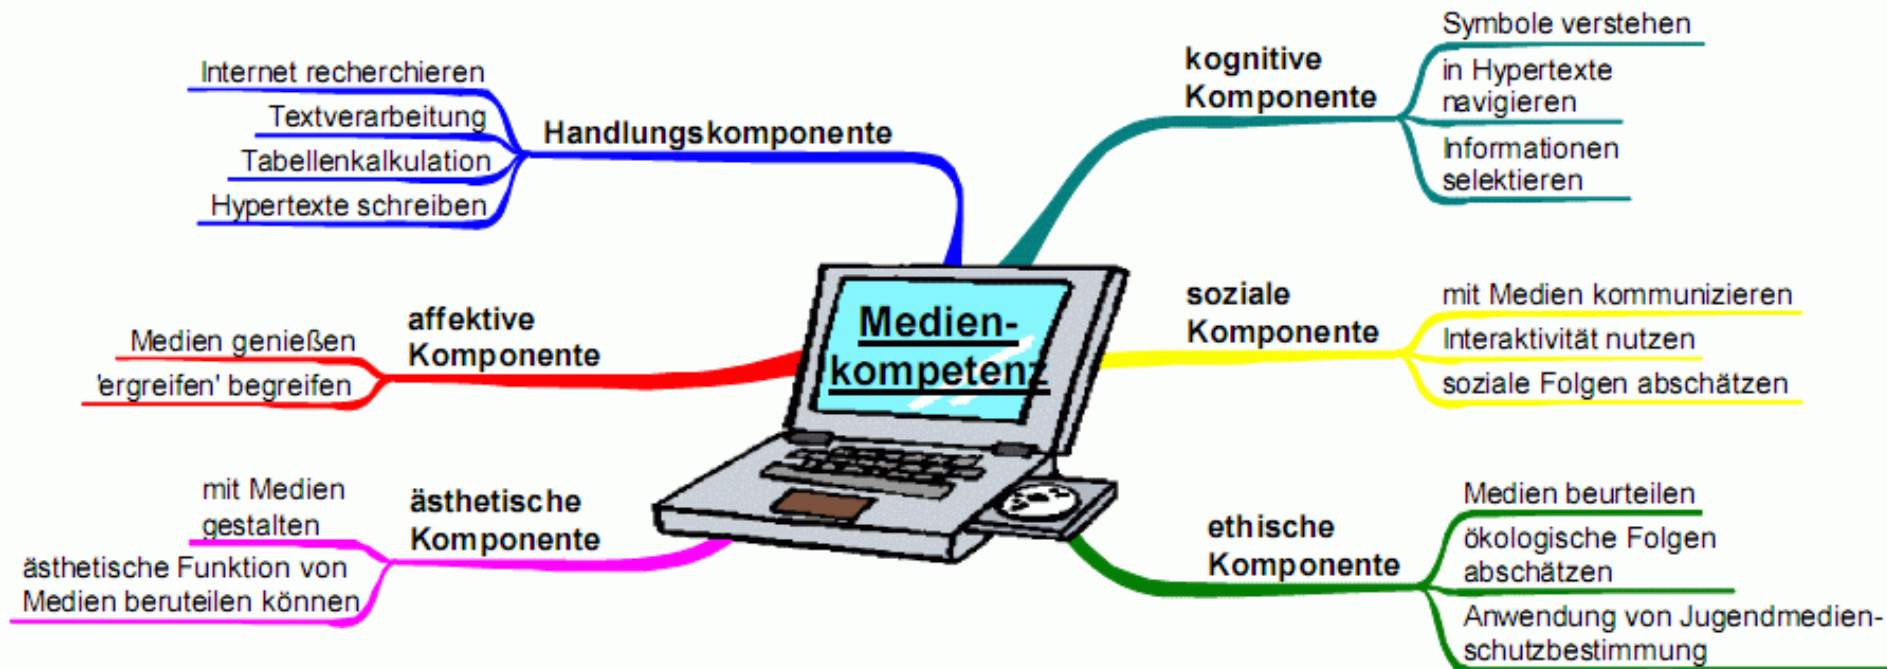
Medienkompetenz

Handlungskomponente
Internet recherchieren
Textverarbeitung
Tabellenkalkulation
Hypertexte schreiben

affektive Komponente
Medien genießen
'ergreifen' begreifen

ästhetische Komponente
mit Medien gestalten
ästhetische Funktion von Medien beruteilen können

kognitive Komponente
Symbole verstehen
in Hypertexte navigieren
Informationen selektieren

soziale Komponente
mit Medien kommunizieren
Interaktivität nutzen
soziale Folgen abschätzen

ethische Komponente
Medien beurteilen
ökologische Folgen abschätzen
Anwendung von Jugendmedienschutzbestimmung